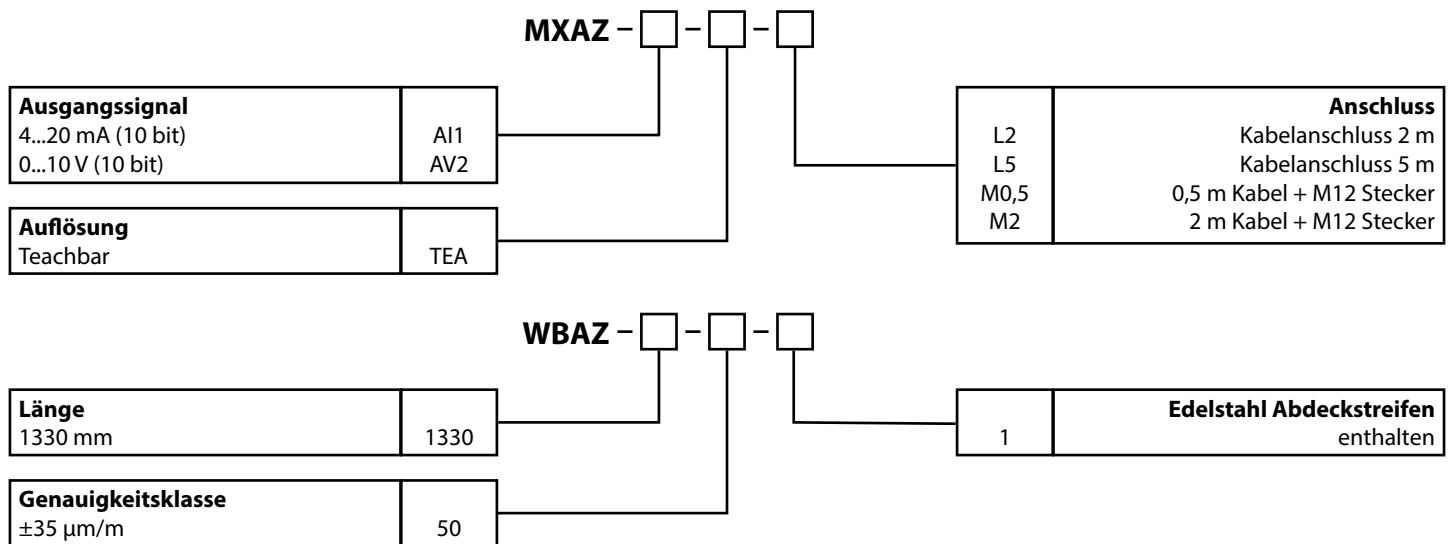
MXAZ – [ ] – [ ] – [ ]

| Ausgangssignal | |
|---|---|
| 4...20 mA (10 bit) | AI1 |
| 0...10 V (10 bit) | AV2 |

| Auflösung | |
|---|---|
| Teachbar | TEA |

| | Anschluss |
|---|---|
| L2 | Kabelanschluss 2 m |
| L5 | Kabelanschluss 5 m |
| M0,5 | 0,5 m Kabel + M12 Stecker |
| M2 | 2 m Kabel + M12 Stecker |

WBAZ – [ ] – [ ] – [ ]

| Länge | |
|---|---|
| 1330 mm | 1330 |

| Genauigkeitsklasse | |
|---|---|
| ±35 µm/m | 50 |

| | Edelstahl Abdeckstreifen |
|---|---|
| 1 | enthalten |